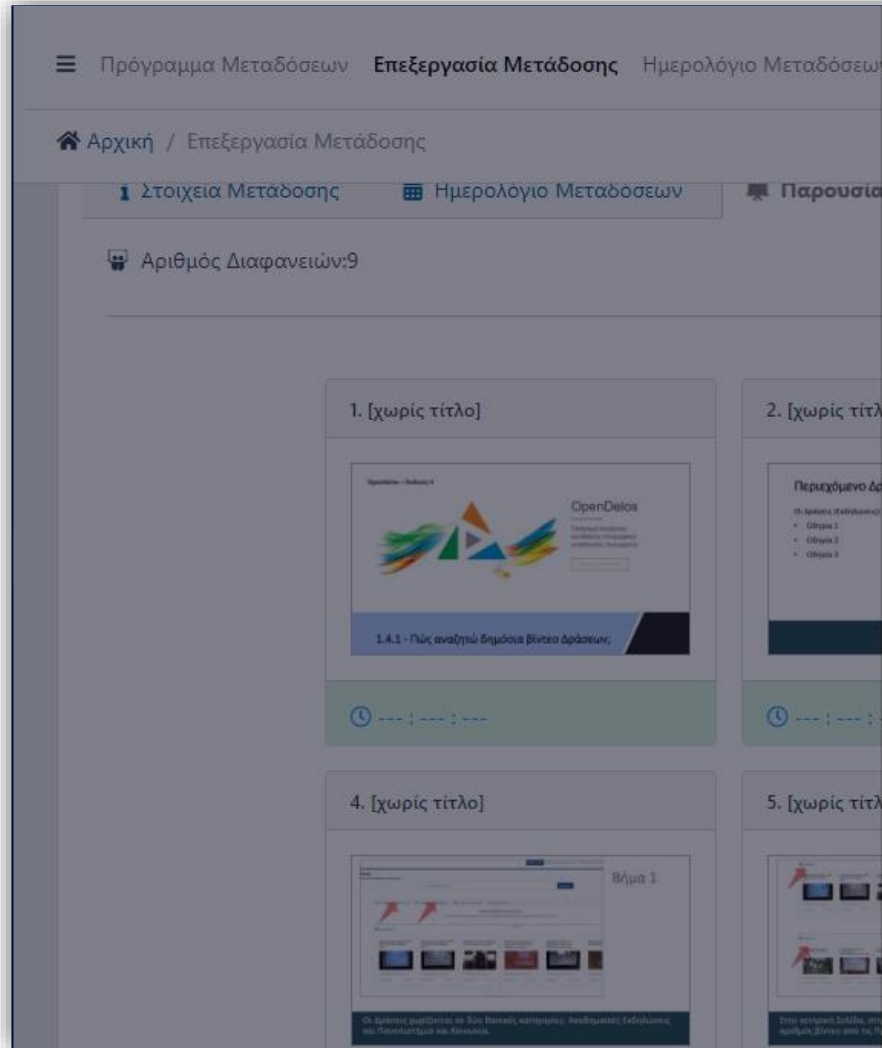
≡ Πρόγραμμα Μεταδόσεων **Επεξεργασία Μετάδοσης** Ημερολόγιο Μεταδόσεω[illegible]

Αρχική / Επεξεργασία Μετάδοσης

Στοιχεία Μετάδοσης Ημερολόγιο Μεταδόσεων Παρουσια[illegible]

Αριθμός Διαφανειών:9

1. [χωρίς τίτλο]

OpenDelos

1.4.1 - Πώς αναζητώ δημόσια βίντεο Δράσεων;

--- : --- : ---

2. [χωρίς τίτλ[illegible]

Περιεχόμενο Δρ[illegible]

--- : --- : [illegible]

4. [χωρίς τίτλο]

Βήμα 1

5. [χωρίς τίτλ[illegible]